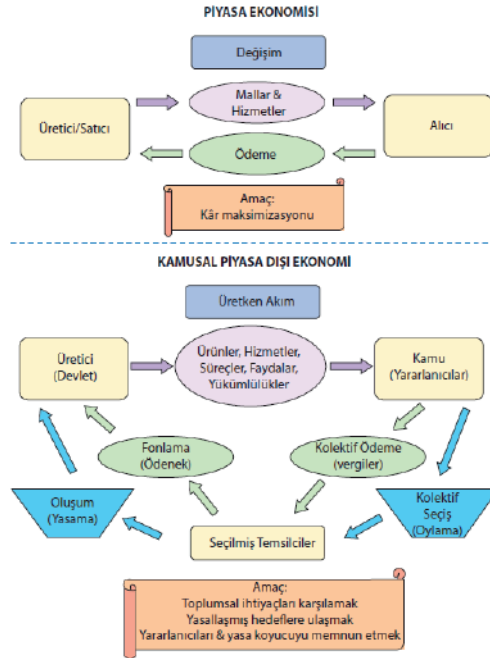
PIYASA EKONOMISI

Değişim

Üretici/Satıcı

Mallar & Hizmetler

Ödeme

Alıcı

Amaç:
Kâr maksimizasyonu

KAMUSAL PIYASA DIŞI EKONOMI

Üretken Akım

Üretici (Devlet)

Ürünler, Hizmetler, Süreçler, Faydalar, Yükümlülükler

Kamu (Yararlanıcılar)

Fonlama (Ödenek)

Kolektif Ödeme (vergiler)

Oluşum (Yasama)

Seçilmiş Temsilciler

Kolektif Seçiş (Oylama)

Amaç:
Toplumsal ihtiyaçları karşılamak
Yasallaşmış hedeflere ulaşmak
Yararlanıcıları & yasa koyucuyu memnun etmek